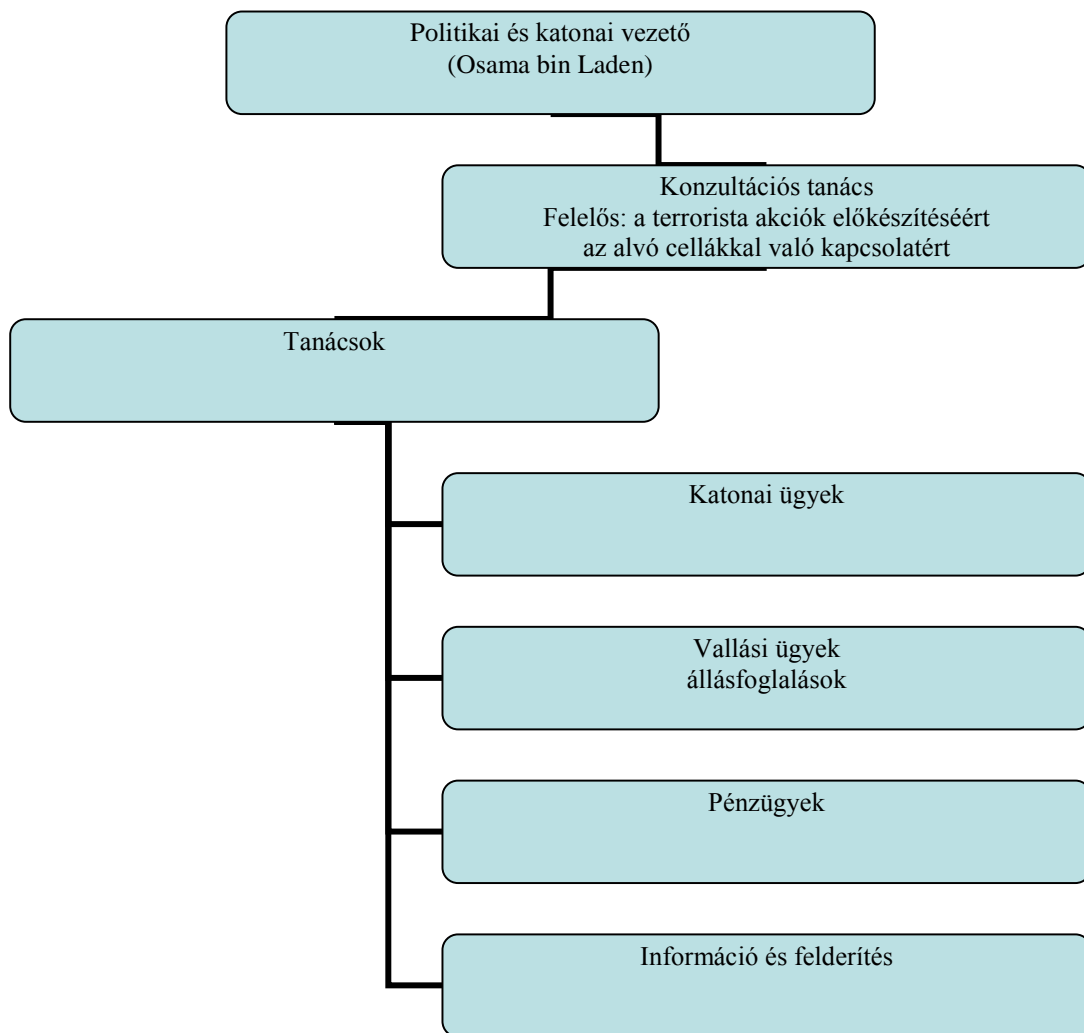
Politikai és katonai vezető
(Osama bin Laden)

Konzultációs tanács
Felelős: a terrorista akciók előkészítéséért
az alvó cellákkal való kapcsolatért

Tanácsok

Katonai ügyek

Vallási ügyek
állásfoglalások

Pénzügyek

Információ és felderítés